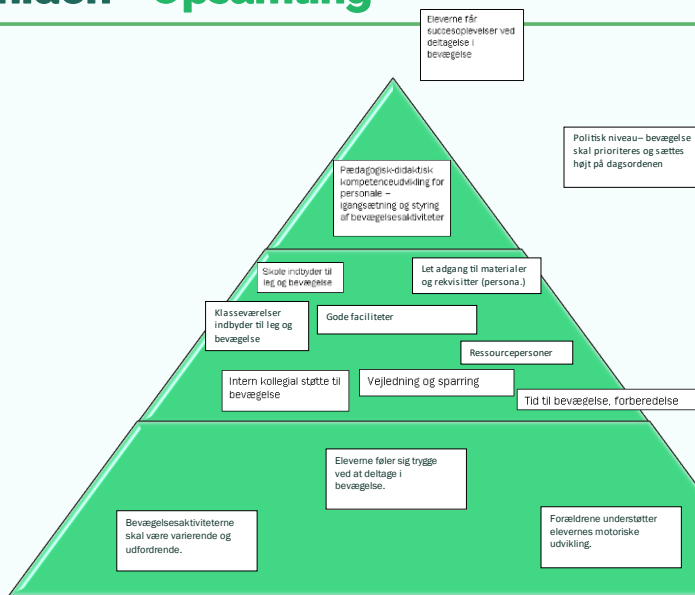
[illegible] – Opsamling

Eleverne får succesoplevelser ved deltagelse i bevægelse

Politisk niveau– bevægelse skal prioriteres og sættes højt på dagsordenen

Pædagogisk-didaktisk kompetenceudvikling for personale – igangsætning og styring af bevægelsesaktiviteter

Skole indbyder til leg og bevægelse

Let adgang til materialer og rekvisitter (persona.)

Klasseværelser indbyder til leg og bevægelse

Gode faciliteter

Ressourcepersoner

Intern kollegial støtte til bevægelse

Vejledning og sparring

Tid til bevægelse, forberedelse

Eleverne føler sig trygge ved at deltage i bevægelse.

Bevægelsesaktiviteterne skal være varierende og udfordrende.

Forældrene understøtter elevernes motoriske udvikling.